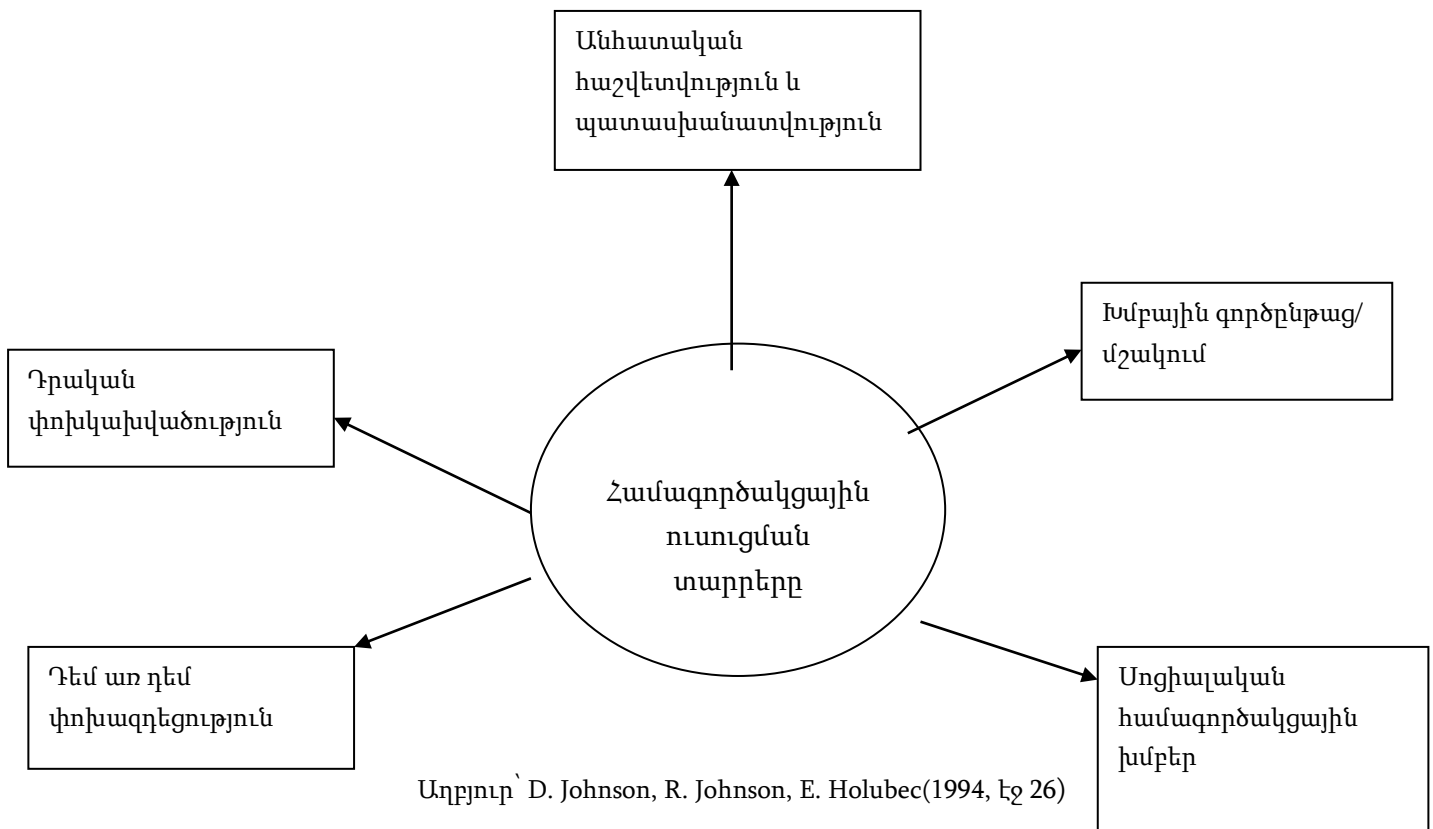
Անհատական հաշվետվություն և պատասխանատվություն

Խմբային գործընթաց/ մշակում

Դրական փոխկախվածություն

Համագործակցային ուսուցման տարրերը

Դեմ առ դեմ փոխազդեցություն

Սոցիալական համագործակցային խմբեր

Աղբյուր՝ D. Johnson, R. Johnson, E. Holubec(1994, էջ 26)